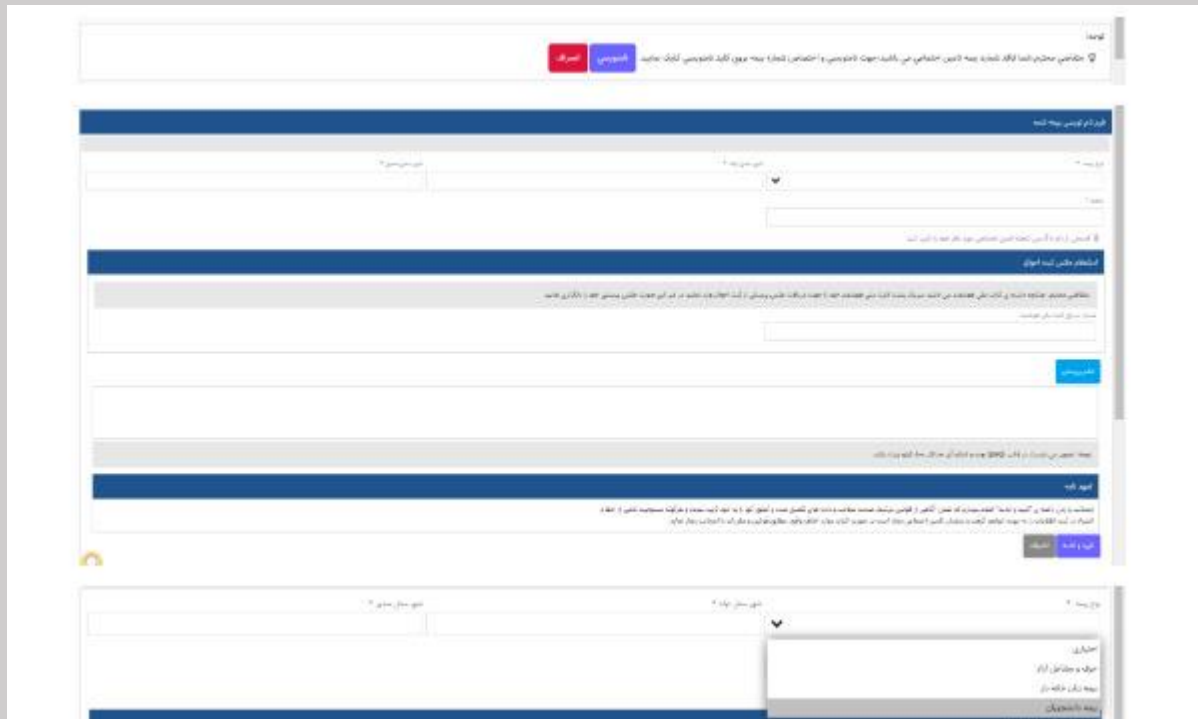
توجه!

متقاضی محترم شما فاقد شماره بیمه تامین اجتماعی می باشید جهت نام نویسی و اختصاص شماره بیمه برروی کلید نام نویسی کلیک نمایید

نام نویسی

انصراف

فرم نام نویسی بیمه شده

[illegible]

استعلام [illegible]

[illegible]

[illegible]

تعهد نامه

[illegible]

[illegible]

اختیاری

حرف و مشاغل آزاد

بیمه زنان خانه دار

بیمه دانشجویان